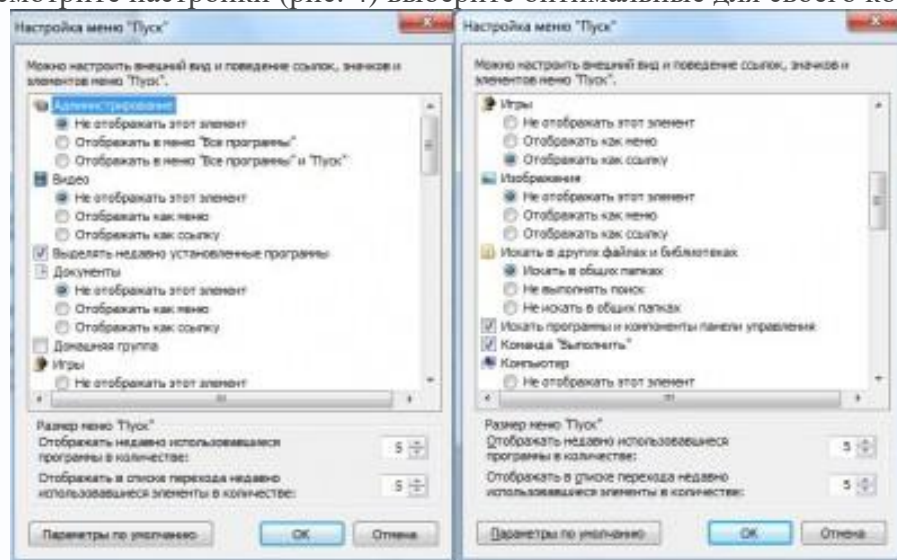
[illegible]смотрите настройки (рис. 4) выберите оптимальные для своего ко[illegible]

Настройка меню "Пуск"

Можно настроить внешний вид и поведение ссылок, значков и элементов меню "Пуск".

Администрирование
Не отображать этот элемент
Отображать в меню "Все программы"
Отображать в меню "Все программы" и "Пуск"
Видео
Не отображать этот элемент
Отображать как меню
Отображать как ссылку
Выделять недавно установленные программы
Документы
Не отображать этот элемент
Отображать как меню
Отображать как ссылку
Домашняя группа
Игры
Не отображать этот элемент

Размер меню "Пуск"
Отображать недавно использовавшиеся программы в количестве: 5
Отображать в списке перехода недавно использовавшиеся элементы в количестве: 5

Параметры по умолчанию
OK
Отмена

Настройка меню "Пуск"

Можно настроить внешний вид и поведение ссылок, значков и элементов меню "Пуск".

Игры
Не отображать этот элемент
Отображать как меню
Отображать как ссылку
Изображения
Не отображать этот элемент
Отображать как меню
Отображать как ссылку
Искать в других файлах и библиотеках
Искать в общих папках
Не выполнять поиск
Не искать в общих папках
Искать программы и компоненты панели управления
Команда "Выполнить"
Компьютер
Не отображать этот элемент

Размер меню "Пуск"
Отображать недавно использовавшиеся программы в количестве: 5
Отображать в списке перехода недавно использовавшиеся элементы в количестве: 5

Параметры по умолчанию
OK
Отмена